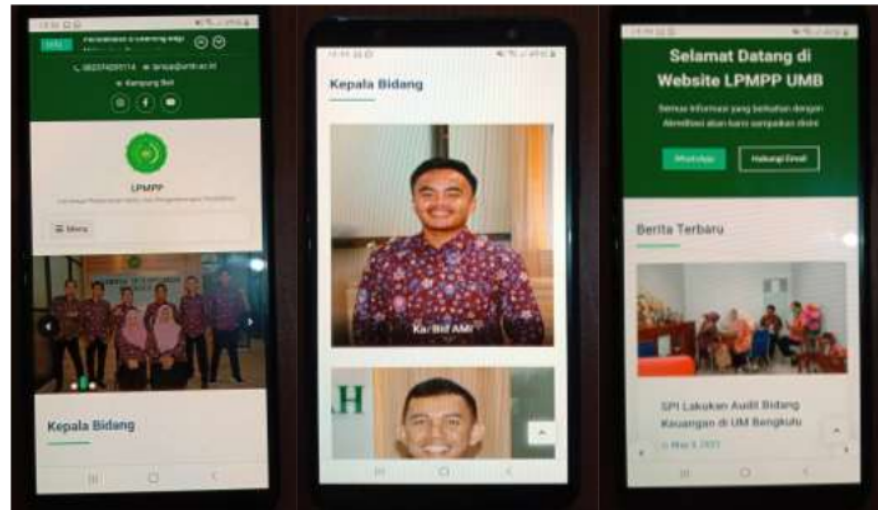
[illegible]

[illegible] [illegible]@umb.ac.id

Kampung Bali

LPMPP

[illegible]

Menu

Kepala Bidang

Kepala Bidang

Ka. Bid AMI

Selamat Datang di Website LPMPP UMB

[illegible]

WhatsApp

Hubungi Email

Berita Terbaru

SPI Lakukan Audit Bidang Keuangan di UM Bengkulu

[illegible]